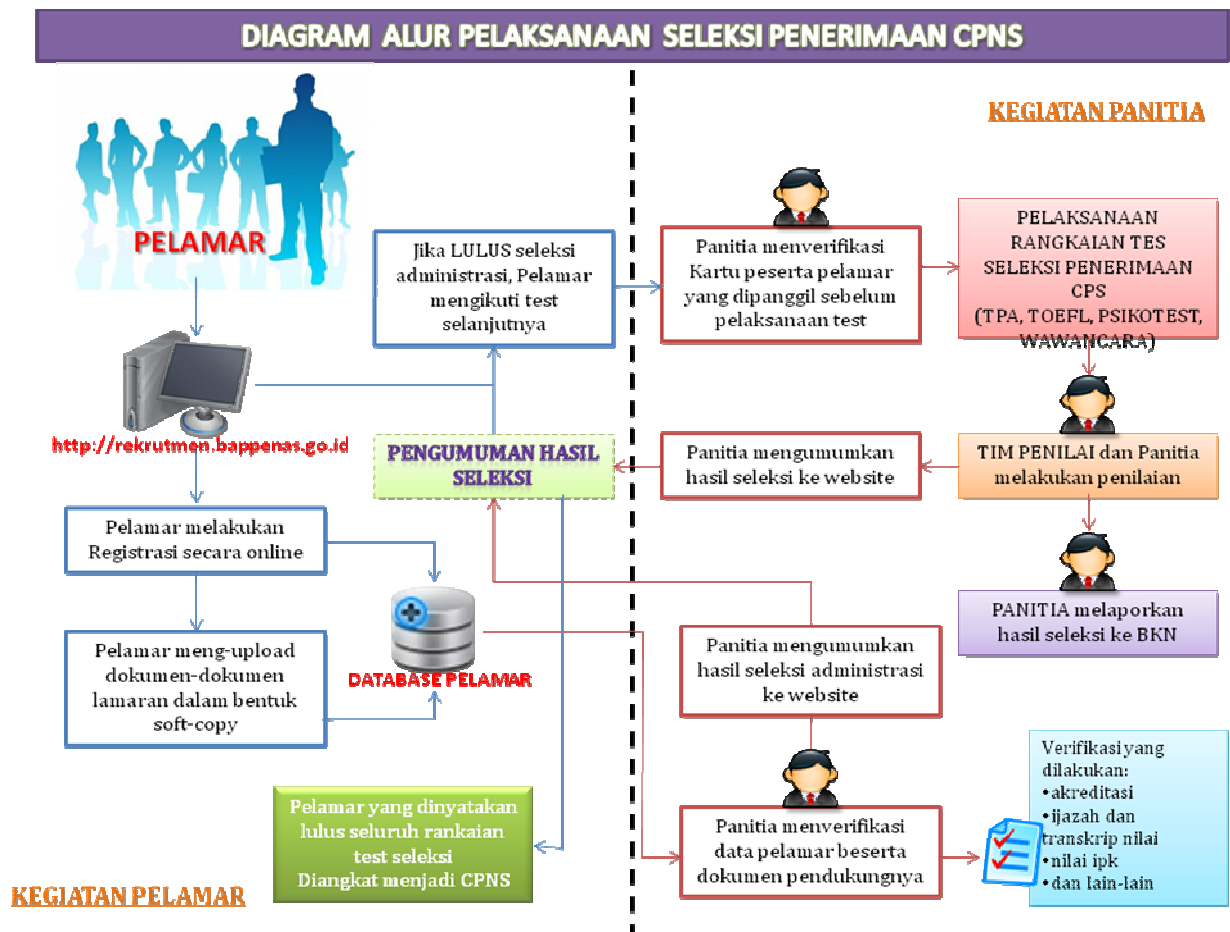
DIAGRAM ALUR PELAKSANAAN SELEKSI PENERIMAAN CPNS

KEGIATAN PANITIA

PELAMAR

Jika LULUS seleksi administrasi, Pelamar mengikuti test selanjutnya

Panitia menverifikasi Kartu peserta pelamar yang dipanggil sebelum pelaksanaan test

PELAKSANAAN RANGKAIAN TES SELEKSI PENERIMAAN CPS (TPA, TOEFL, PSIKOTEST, WAWANCARA)

http://rekrutmen.bappenas.go.id

PENGUMUMAN HASIL SELEKSI

Panitia mengumumkan hasil seleksi ke website

TIM PENILAI dan Panitia melakukan penilaian

Pelamar melakukan Registrasi secara online

PANITIA melaporkan hasil seleksi ke BKN

Pelamar meng-upload dokumen-dokumen lamaran dalam bentuk soft-copy

DATABASE PELAMAR

Panitia mengumumkan hasil seleksi administrasi ke website

Verifikasi yang dilakukan:
•akreditasi
•ijazah dan transkrip nilai
•nilai ipk
•dan lain-lain

Pelamar yang dinyatakan lulus seluruh rankaian test seleksi Diangkat menjadi CPNS

Panitia menverifikasi data pelamar beserta dokumen pendukungnya

KEGIATAN PELAMAR